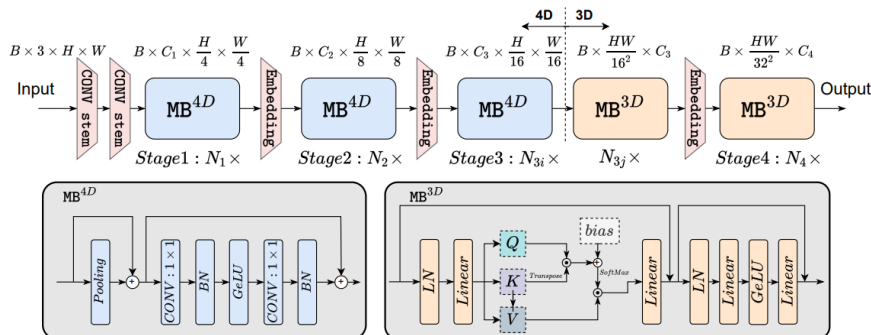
4D 3D

$B \times 3 \times H \times W$ $B \times C_1 \times \frac{H}{4} \times \frac{W}{4}$ $B \times C_2 \times \frac{H}{8} \times \frac{W}{8}$ $B \times C_3 \times \frac{H}{16} \times \frac{W}{16}$ $B \times \frac{HW}{16^2} \times C_3$ $B \times \frac{HW}{32^2} \times C_4$

Input

CONV stem

CONV stem

$\text{MB}^{4D}$

Embedding

$\text{MB}^{4D}$

Embedding

$\text{MB}^{4D}$

$\text{MB}^{3D}$

Embedding

$\text{MB}^{3D}$

Output

$Stage1 : N_1 \times$ $Stage2 : N_2 \times$ $Stage3 : N_{3i} \times$ $N_{3j} \times$ $Stage4 : N_4 \times$

$\text{MB}^{4D}$

Pooling

$CONV : 1 \times 1$

$BN$

$GeLU$

$CONV : 1 \times 1$

$BN$

$\text{MB}^{3D}$

$LN$

$Linear$

$Q$

$K$

$V$

Transpose

$bias$

SoftMax

$Linear$

$LN$

$Linear$

$GeLU$

$Linear$